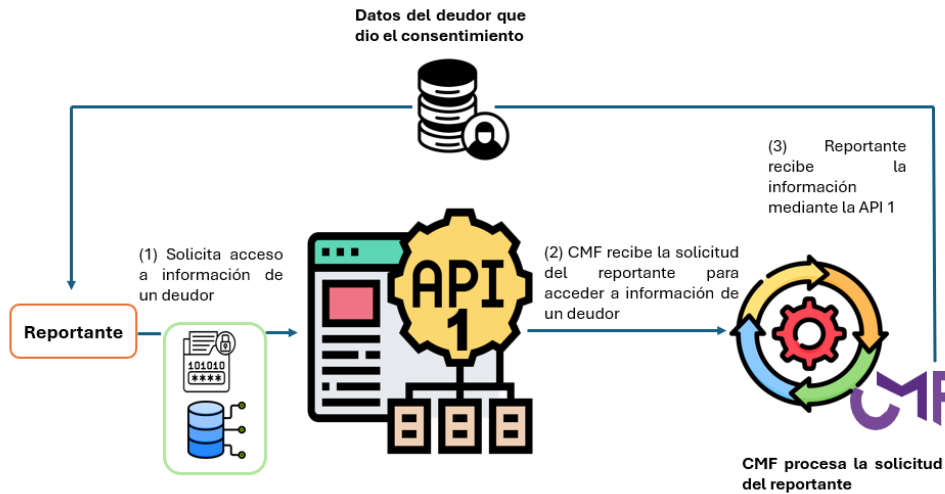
Datos del deudor que dio el consentimiento

(3) Reportante recibe la información mediante la API 1

(1) Solicita acceso a información de un deudor

Reportante

101010
****

API 1

(2) CMF recibe la solicitud del reportante para acceder a información de un deudor

CMF

CMF procesa la solicitud del reportante